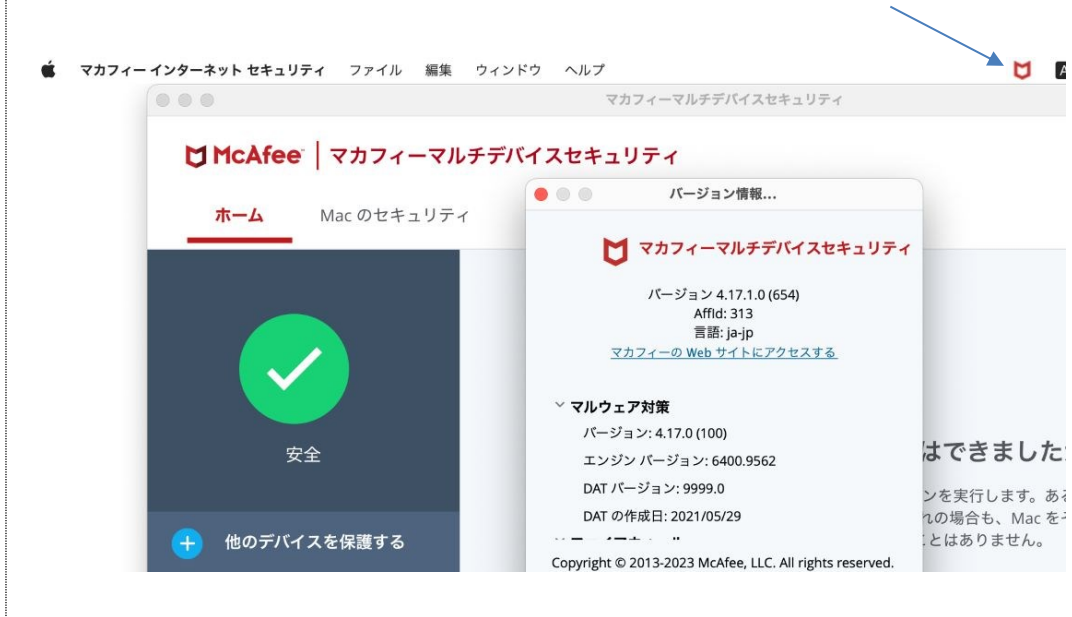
マカフィー インターネット セキュリティ　ファイル　編集　ウィンドウ　ヘルプ

マカフィーマルチデバイスセキュリティ

McAfee | マカフィーマルチデバイスセキュリティ

ホーム　Mac のセキュリティ

安全

他のデバイスを保護する

バージョン情報...

マカフィーマルチデバイスセキュリティ

バージョン 4.17.1.0 (654)
AffId: 313
言語: ja-jp
マカフィーの Web サイトにアクセスする

マルウェア対策
バージョン: 4.17.0 (100)
エンジン バージョン: 6400.9562
DAT バージョン: 9999.0
DAT の作成日: 2021/05/29

Copyright © 2013-2023 McAfee, LLC. All rights reserved.

はできました

ンを実行します。ある
れの場合も、Mac を
ことはありません。